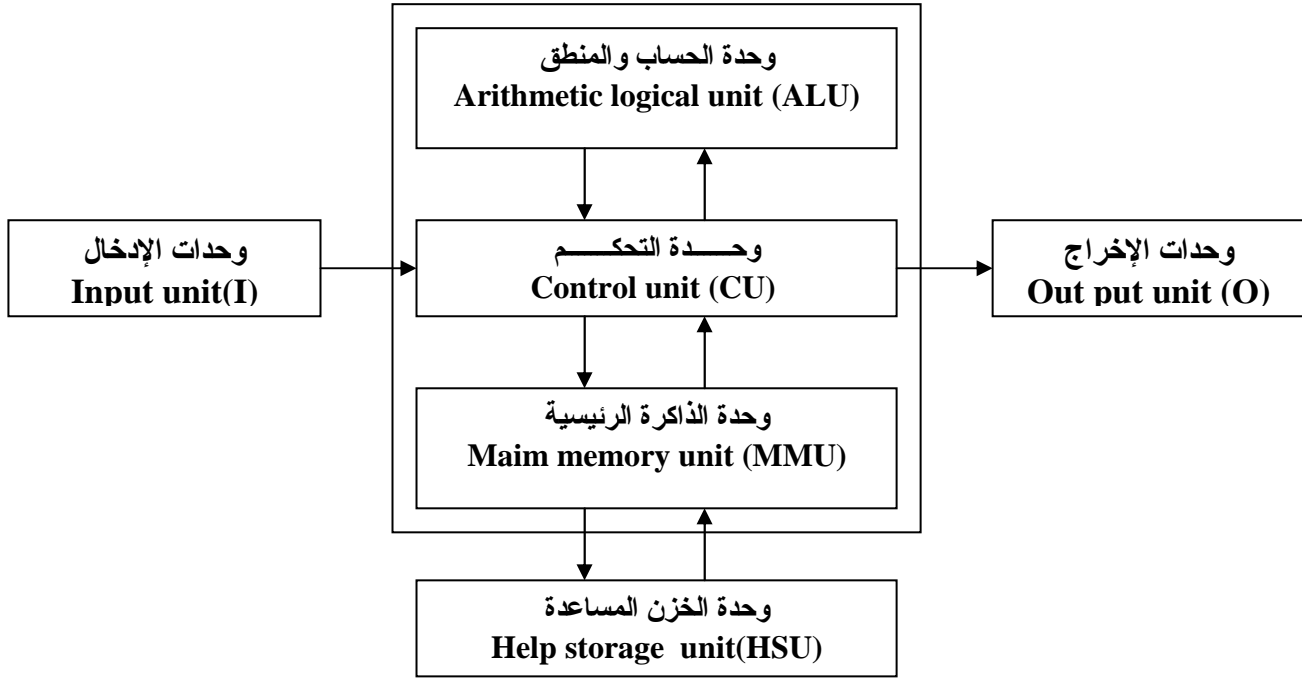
وحدة الحساب والمنطق
Arithmetic logical unit (ALU)

وحدات الإدخال
Input unit(I)

وحـــدة التحكـــم
Control unit (CU)

وحدات الإخراج
Out put unit (O)

وحدة الذاكرة الرئيسية
Maim memory unit (MMU)

وحدة الخزن المساعدة
Help storage unit(HSU)